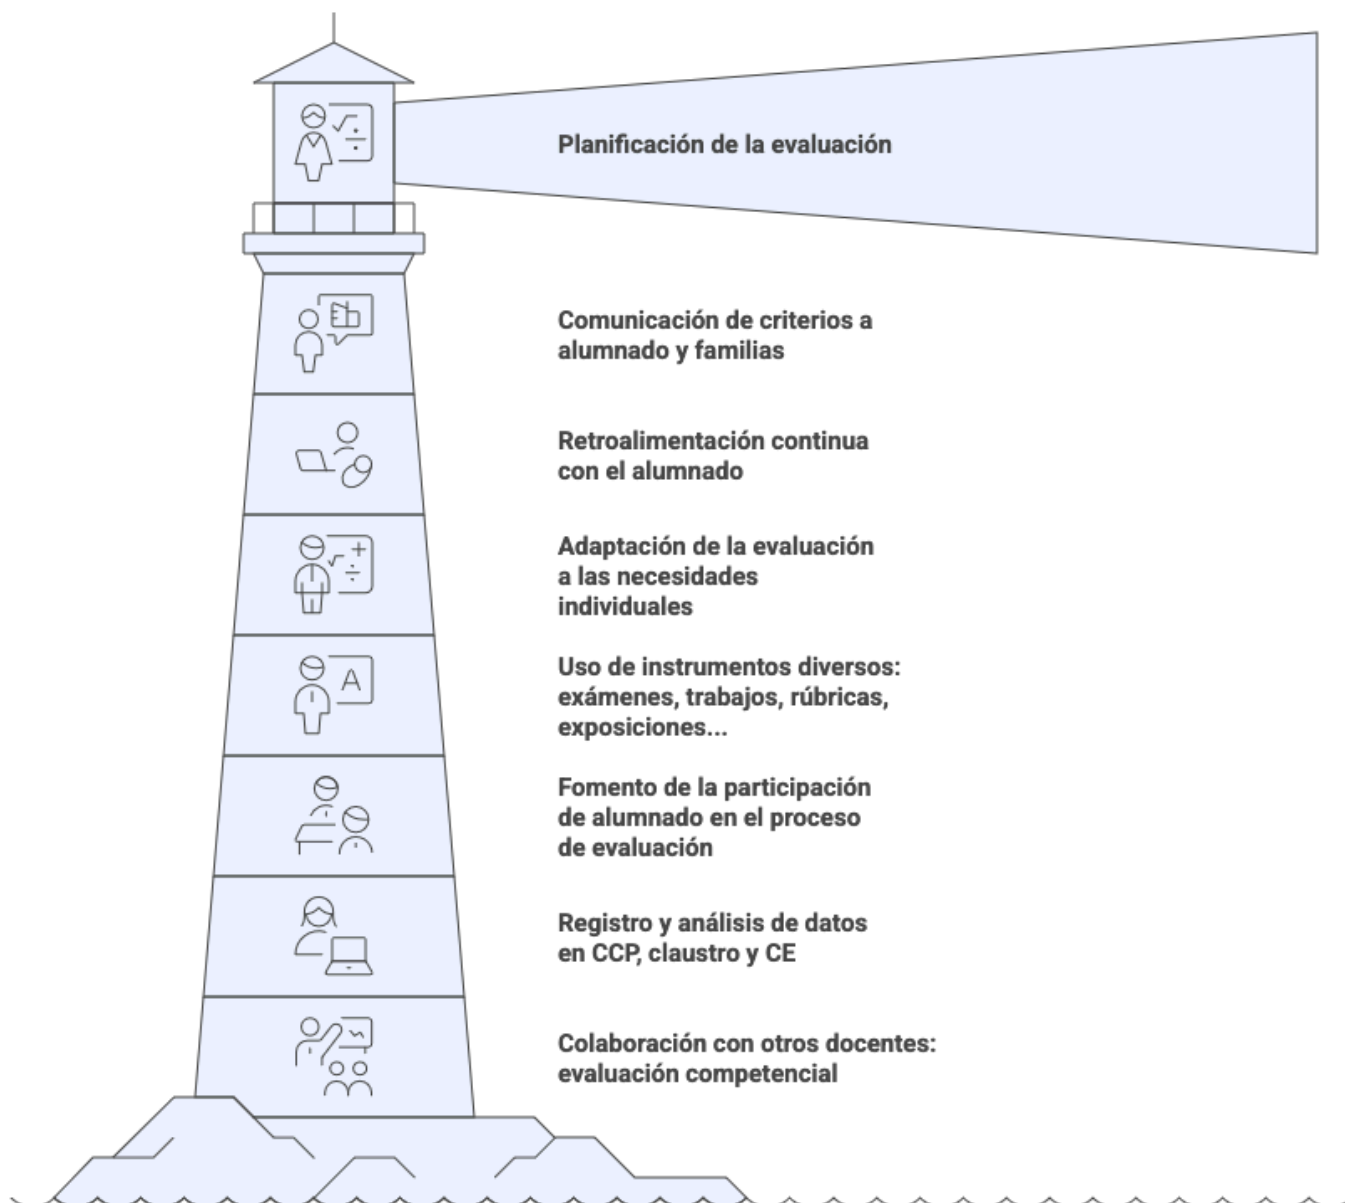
Planificación de la evaluación

Comunicación de criterios a alumnado y familias

Retroalimentación continua con el alumnado

Adaptación de la evaluación a las necesidades individuales

Uso de instrumentos diversos: exámenes, trabajos, rúbricas, exposiciones...

Fomento de la participación de alumnado en el proceso de evaluación

Registro y análisis de datos en CCP, claustro y CE

Colaboración con otros docentes: evaluación competencial